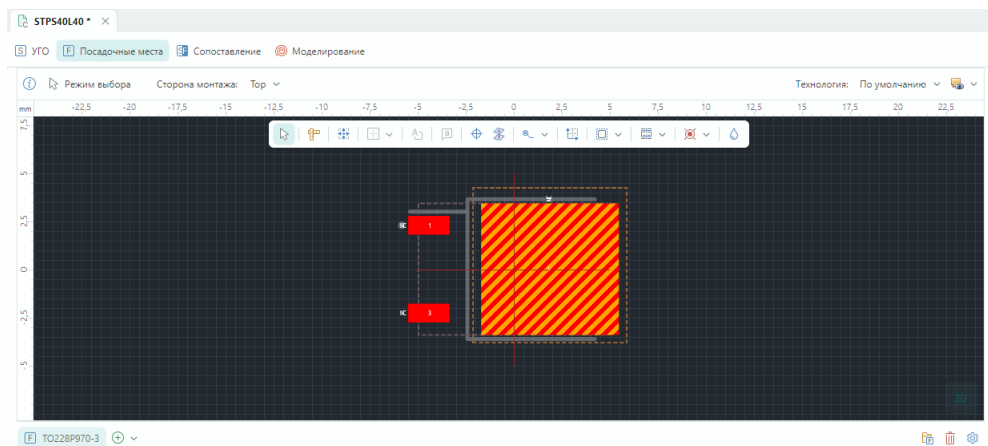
STPS40L40 * ×

УГО Посадочные места Сопоставление Моделирование

Режим выбора Сторона монтажа: Top

Технология: По умолчанию

mm -22,5 -20 -17,5 -15 -12,5 -10 -7,5 -5 -2,5 0 2,5 5 7,5 10 12,5 15 17,5 20 22,5

7,5 5 2,5 0 -2,5 -5

1

3

TO228P970-3

2D